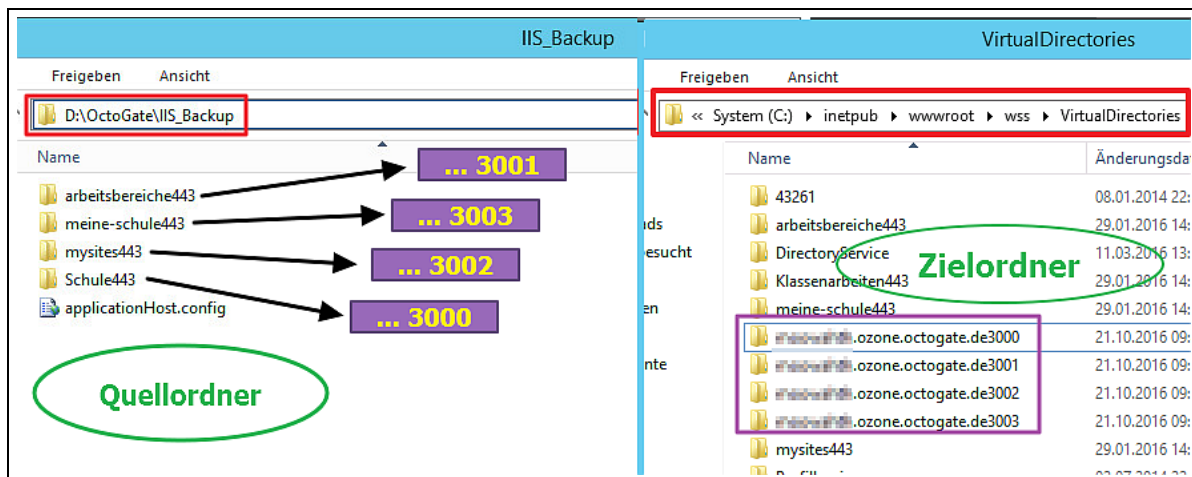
IIS_Backup

Freigeben Ansicht

D:\OctoGate\IIS_Backup

Name

arbeitsbereiche443
meine-schule443
mysites443
Schule443
applicationHost.config

... 3001
... 3003
... 3002
... 3000

Quellordner

VirtualDirectories

Freigeben Ansicht

« System (C:) ▸ inetpub ▸ wwwroot ▸ wss ▸ VirtualDirectories

ds
esucht
en
nte

| Name | Änderungsda |
|---|---|
| 43261 | 08.01.2014 22: |
| arbeitsbereiche443 | 29.01.2016 14: |
| DirectoryService | 11.03.2016 13: |
| Klassenarbeiten443 | 29.01.2016 14: |
| meine-schule443 | 29.01.2016 14: |
| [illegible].ozone.octogate.de3000 | 21.10.2016 09: |
| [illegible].ozone.octogate.de3001 | 21.10.2016 09: |
| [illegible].ozone.octogate.de3002 | 21.10.2016 09: |
| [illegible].ozone.octogate.de3003 | 21.10.2016 09: |
| mysites443 | 29.01.2016 14: |

Zielordner